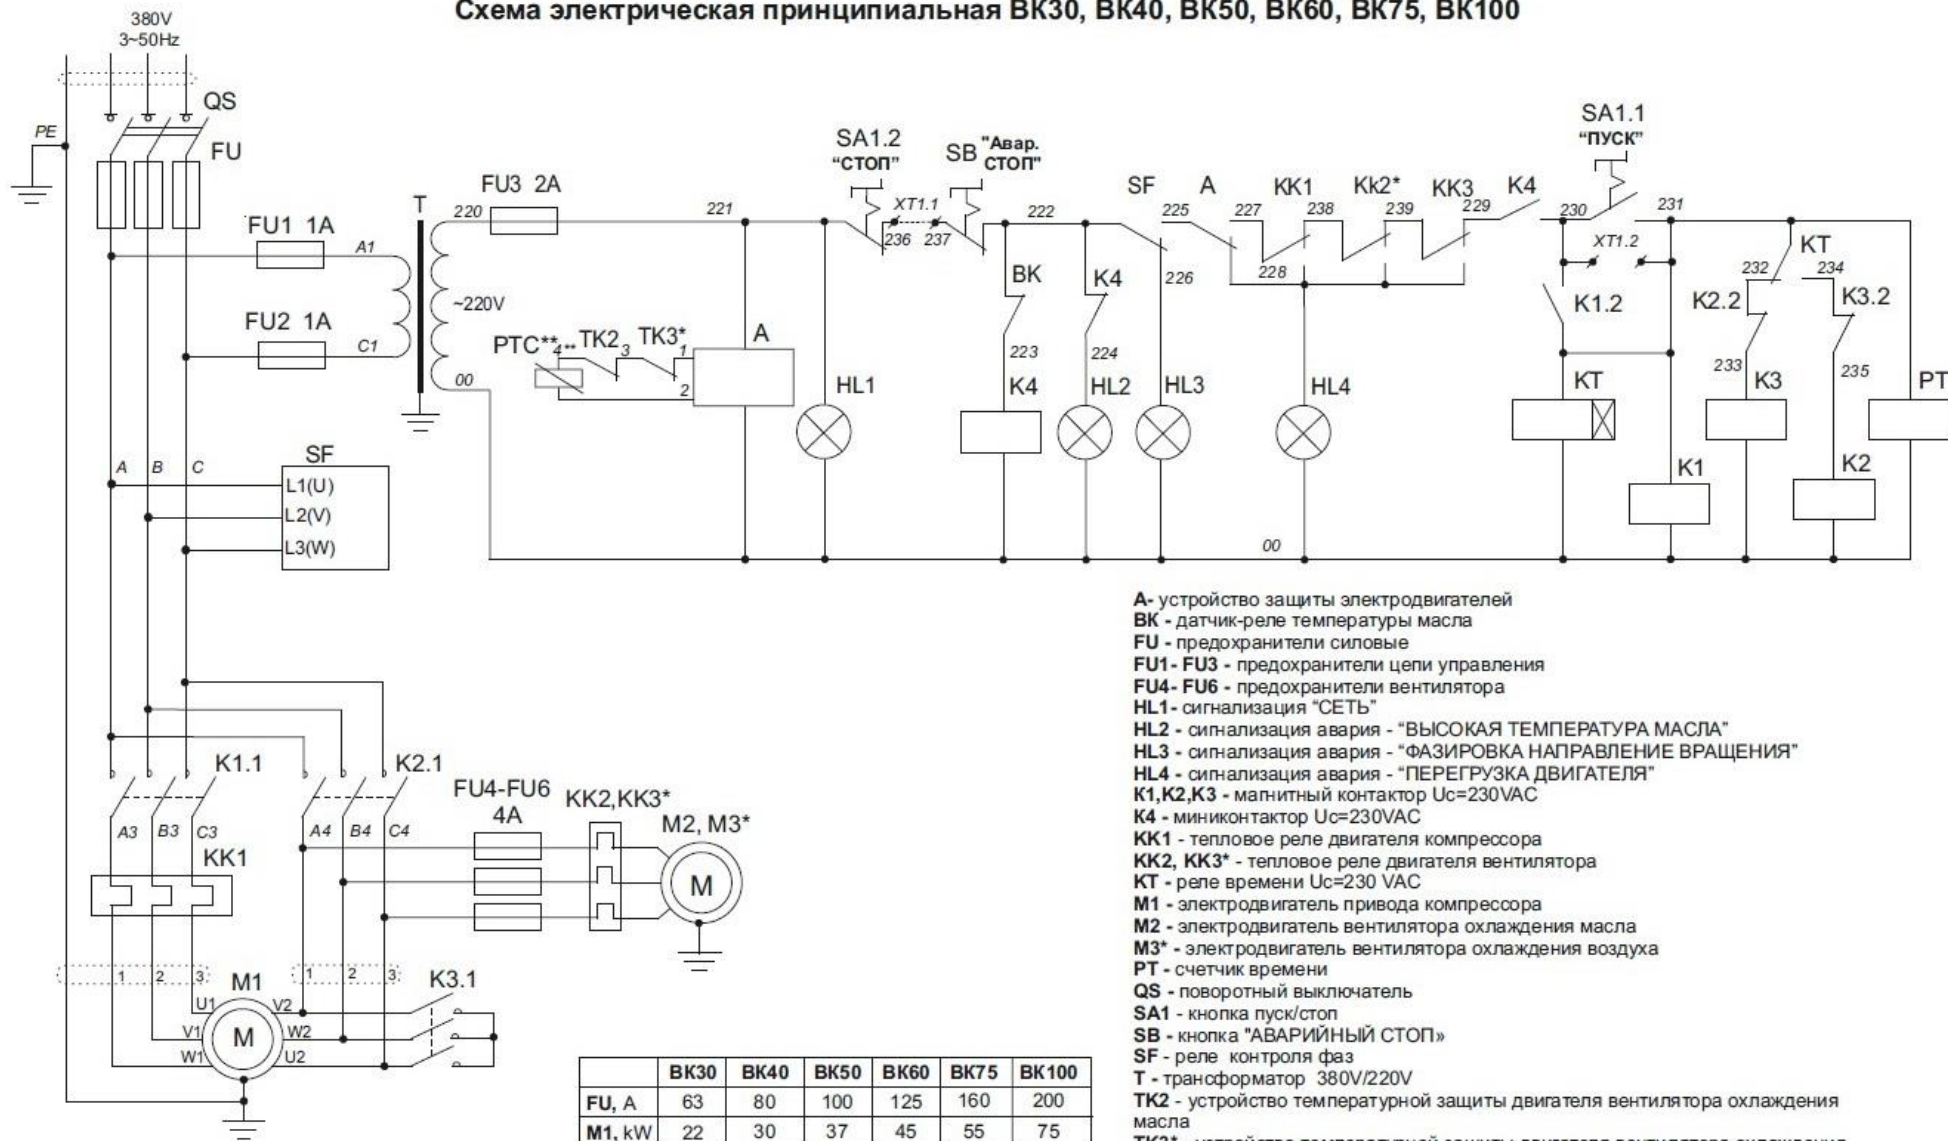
Схема электрическая принципиальная ВК30, ВК40, ВК50, ВК60, ВК75, ВК100

380V
3~50Hz

PE
QS
FU
FU1 1A
A1
FU2 1A
C1
T
~220V
00
FU3 2A
220
221
SA1.2
"СТОП"
SB "Авар. СТОП"
XT1.1
236 237
222
SF
A
225
226
KK1
227
238
228
Kk2*
239
KK3
229
K4
230
SA1.1
"ПУСК"
231
XT1.2
KT
232
234
K1.2
K2.2
K3.2
233
235
KT
K3
PT
K1
K2
PTC** 4 TK2 3 TK3* 1
2
A
HL1
BK
223
K4
K4
224
HL2
HL3
HL4
00
A B C
SF
L1(U)
L2(V)
L3(W)
K1.1
K2.1
A3 B3 C3
KK1
A4 B4 C4
FU4-FU6
4A
KK2,KK3*
M2, M3*
M
1 2 3
M1
U1
V1
W1
M
V2
W2
U2
1 2 3
K3.1

A- устройство защиты электродвигателей
ВК - датчик-реле температуры масла
FU - предохранители силовые
FU1- FU3 - предохранители цепи управления
FU4- FU6 - предохранители вентилятора
HL1- сигнализация "СЕТЬ"
HL2 - сигнализация авария - "ВЫСОКАЯ ТЕМПЕРАТУРА МАСЛА"
HL3 - сигнализация авария - "ФАЗИРОВКА НАПРАВЛЕНИЕ ВРАЩЕНИЯ"
HL4 - сигнализация авария - "ПЕРЕГРУЗКА ДВИГАТЕЛЯ"
K1,K2,K3 - магнитный контактор Uc=230VAC
K4 - миниконтактор Uc=230VAC
KK1 - тепловое реле двигателя компрессора
KK2, KK3* - тепловое реле двигателя вентилятора
KT - реле времени Uc=230 VAC
M1 - электродвигатель привода компрессора
M2 - электродвигатель вентилятора охлаждения масла
M3* - электродвигатель вентилятора охлаждения воздуха
PT - счетчик времени
QS - поворотный выключатель
SA1 - кнопка пуск/стоп
SB - кнопка "АВАРИЙНЫЙ СТОП»
SF - реле контроля фаз
T - трансформатор 380V/220V
TK2 - устройство температурной защиты двигателя вентилятора охлаждения масла
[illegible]

| | BK30 | BK40 | BK50 | BK60 | BK75 | BK100 |
|---|---|---|---|---|---|---|
| FU, A | 63 | 80 | 100 | 125 | 160 | 200 |
| M1, kW | 22 | 30 | 37 | 45 | 55 | 75 |